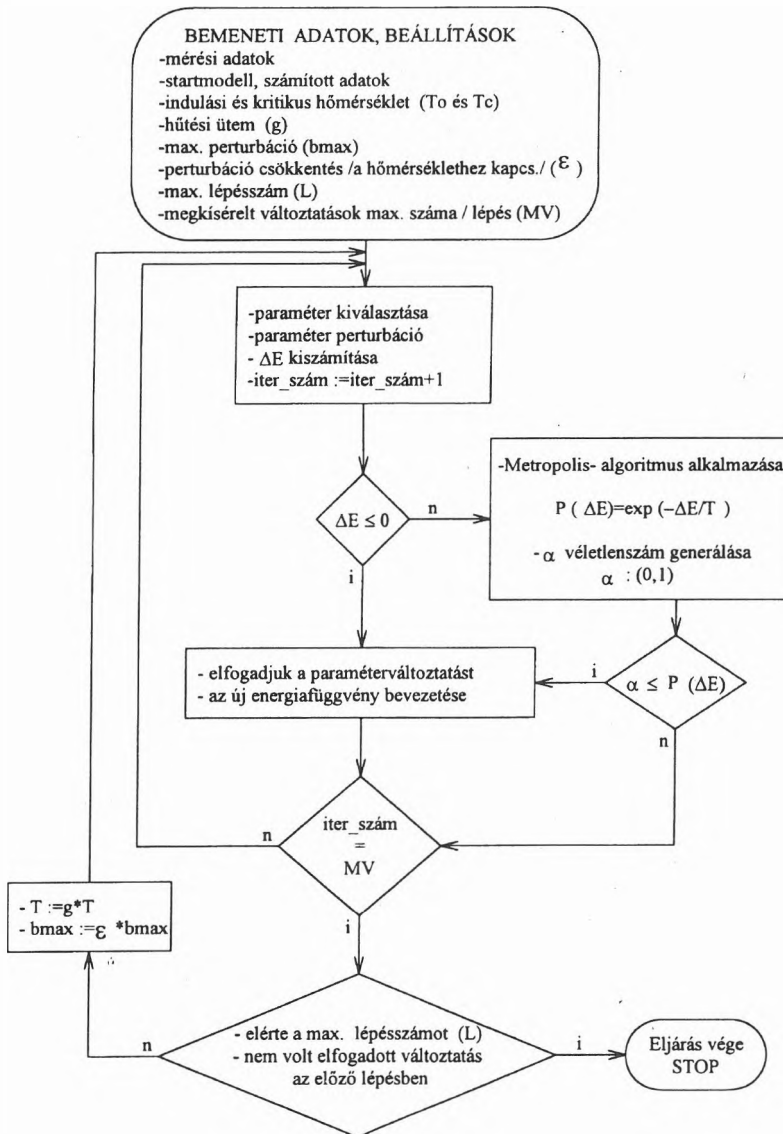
BEMENETI ADATOK, BEÁLLÍTÁSOK
-mérési adatok
-startmodell, számított adatok
-indulási és kritikus hőmérséklet (To és Tc)
-hűtési ütem (g)
-max. perturbáció (bmax)
-perturbáció csökkentés /a hőmérséklethez kapcs./ ($\varepsilon$ )
-max. lépésszám (L)
-megkísérelt változtatások max. száma / lépés (MV)

-paraméter kiválasztása
-paraméter perturbáció
- $\Delta$E kiszámítása
-iter_szám :=iter_szám+1

$\Delta E \leq 0$

n

i

-Metropolis- algoritmus alkalmazása
P ( $\Delta$E)=exp ($-\Delta$E/T )
- $\alpha$ véletlenszám generálása
$\alpha$ : (0,1)

- elfogadjuk a paraméterváltoztatást
- az új energiafüggvény bevezetése

i

$\alpha \leq$ P ($\Delta$E)

n

n

iter_szám = MV

i

- T :=g*T
- bmax :=$\varepsilon$ *bmax

n

- elérte a max. lépésszámot (L)
- nem volt elfogadott változtatás az előző lépésben

i

Eljárás vége
STOP